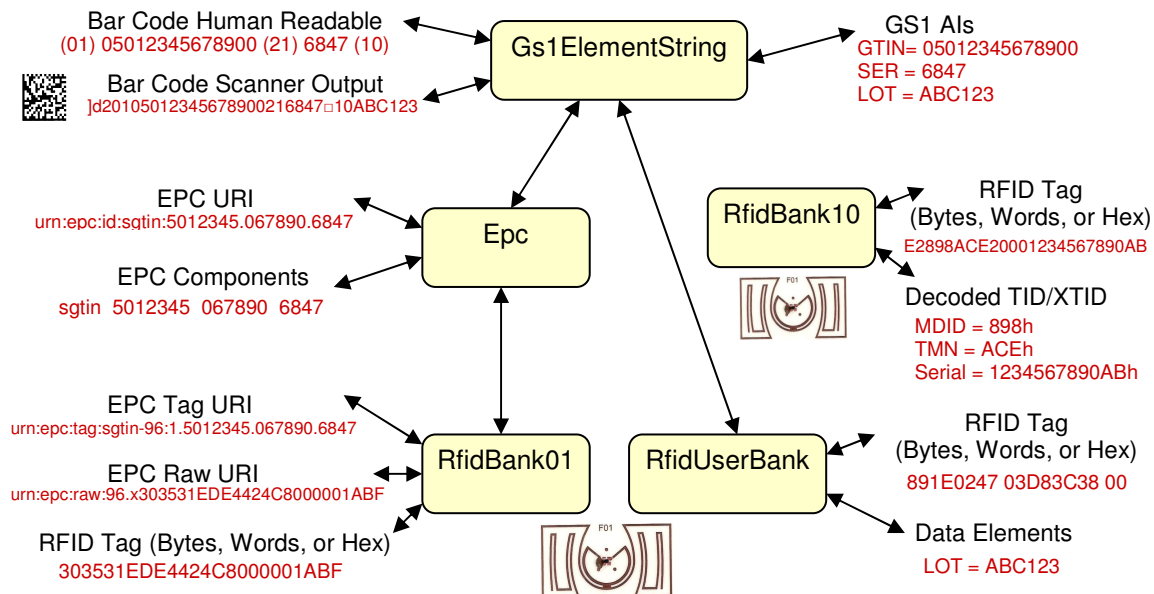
Bar Code Human Readable
(01) 05012345678900 (21) 6847 (10)

Bar Code Scanner Output
]d2010501234567890021684​7□10ABC123

Gs1ElementString

GS1 AIs
GTIN= 05012345678900
SER = 6847
LOT = ABC123

EPC URI
urn:epc:id:sgtin:5012345.067890.6847

Epc

EPC Components
sgtin 5012345 067890 6847

RfidBank10

RFID Tag
(Bytes, Words, or Hex)
E2898ACE20001234567890AB

F01

Decoded TID/XTID
MDID = 898h
TMN = ACEh
Serial = 1234567890ABh

EPC Tag URI
urn:epc:tag:sgtin-96:1.5012345.067890.6847

RfidBank01

RfidUserBank

RFID Tag
(Bytes, Words, or Hex)
891E0247 03D83C38 00

EPC Raw URI
urn:epc:raw:96.x303531EDE4424C8000001ABF

RFID Tag (Bytes, Words, or Hex)
303531EDE4424C8000001ABF

F01

Data Elements
LOT = ABC123